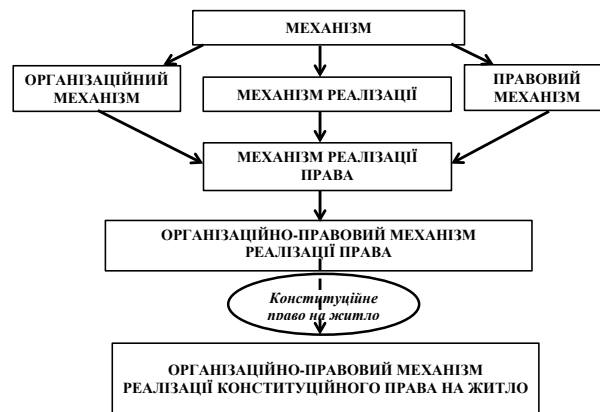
МЕХАНІЗМ

ОРГАНІЗАЦІЙНИЙ МЕХАНІЗМ

МЕХАНІЗМ РЕАЛІЗАЦІЇ

ПРАВОВИЙ МЕХАНІЗМ

МЕХАНІЗМ РЕАЛІЗАЦІЇ ПРАВА

ОРГАНІЗАЦІЙНО-ПРАВОВИЙ МЕХАНІЗМ РЕАЛІЗАЦІЇ ПРАВА

Конституційне право на житло

ОРГАНІЗАЦІЙНО-ПРАВОВИЙ МЕХАНІЗМ РЕАЛІЗАЦІЇ КОНСТИТУЦІЙНОГО ПРАВА НА ЖИТЛО